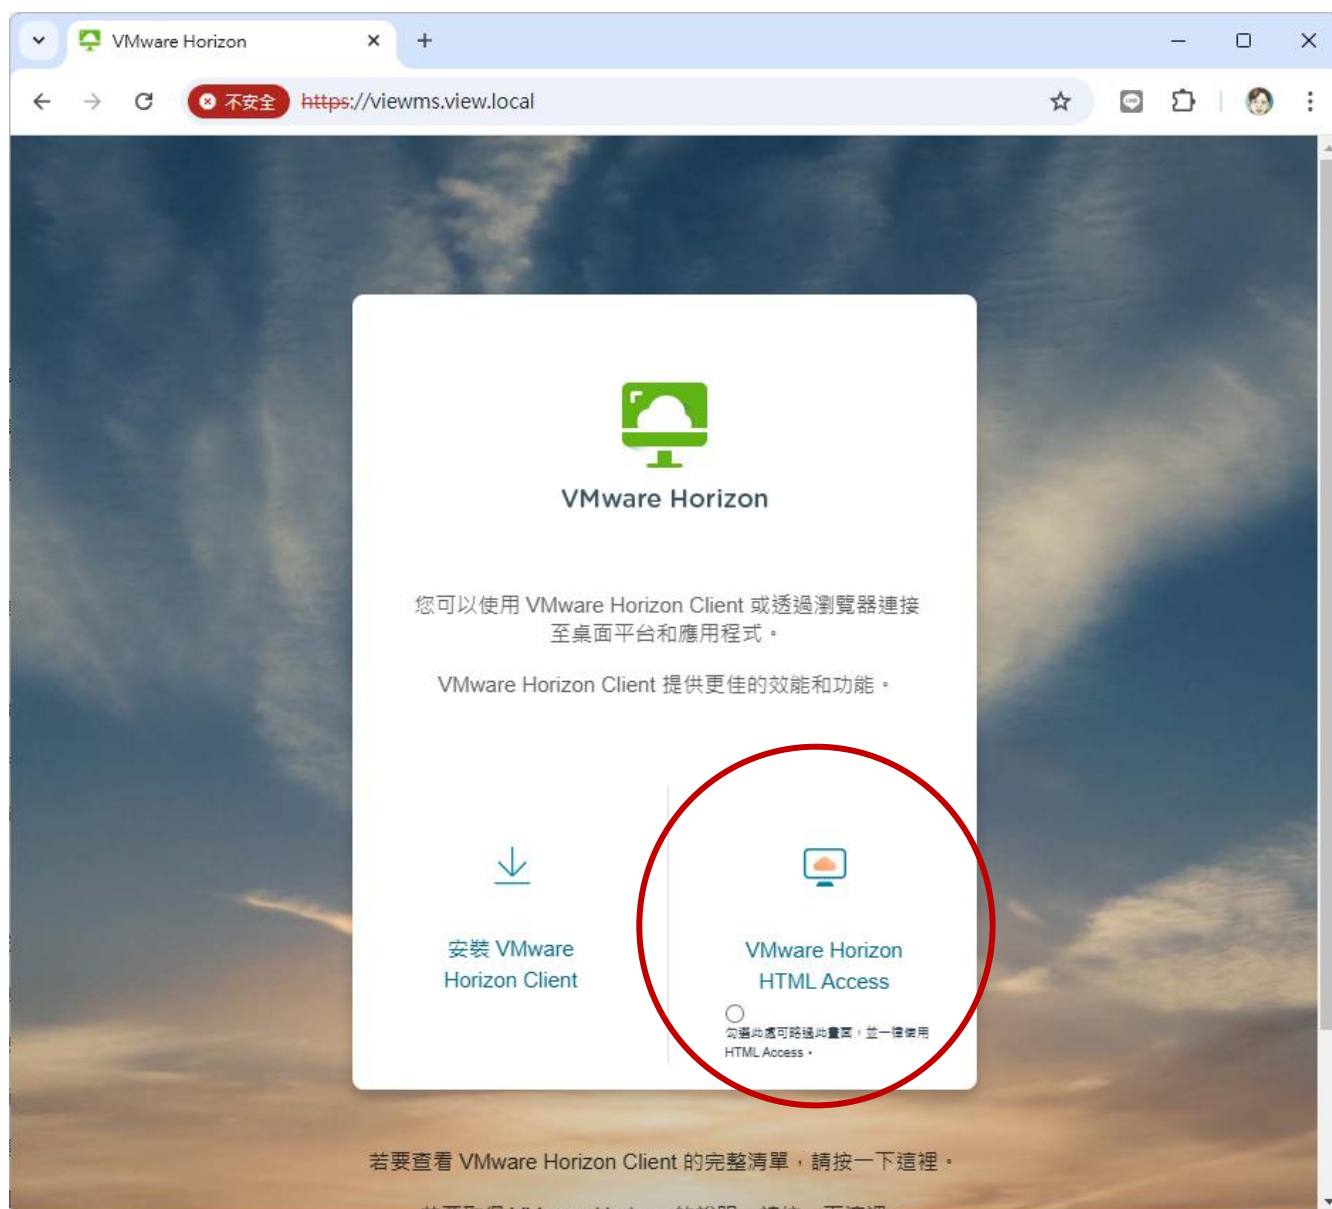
VMware Horizon

不安全 https://viewms.view.local

VMware Horizon

您可以使用 VMware Horizon Client 或透過瀏覽器連接至桌面平台和應用程式。

VMware Horizon Client 提供更佳的效能和功能。

安裝 VMware Horizon Client

VMware Horizon HTML Access

勾選此處可略過此畫面，並一律使用 HTML Access。

若要查看 VMware Horizon Client 的完整清單，請按一下這裡。

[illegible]